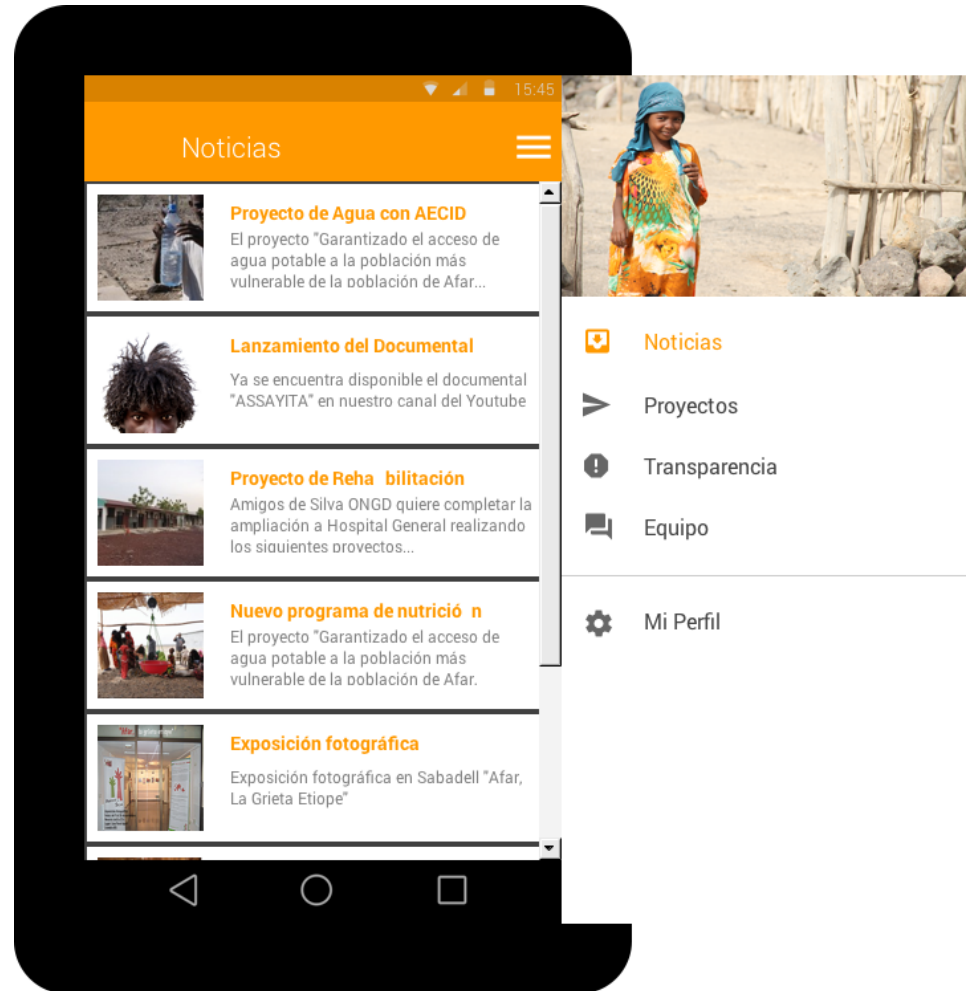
15:45

Noticias

Proyecto de Agua con AECID
El proyecto "Garantizado el acceso de agua potable a la población más vulnerable de la población de Afar...

Lanzamiento del Documental
Ya se encuentra disponible el documental "ASSAYITA" en nuestro canal del Youtube

Proyecto de Reha bilitación
Amigos de Silva ONGD quiere completar la ampliación a Hospital General realizando los siguientes proyectos...

Nuevo programa de nutrició n
El proyecto "Garantizado el acceso de agua potable a la población más vulnerable de la población de Afar.

Exposición fotográfica
Exposición fotográfica en Sabadell "Afar, La Grieta Etiope"

Noticias
Proyectos
Transparencia
Equipo
Mi Perfil